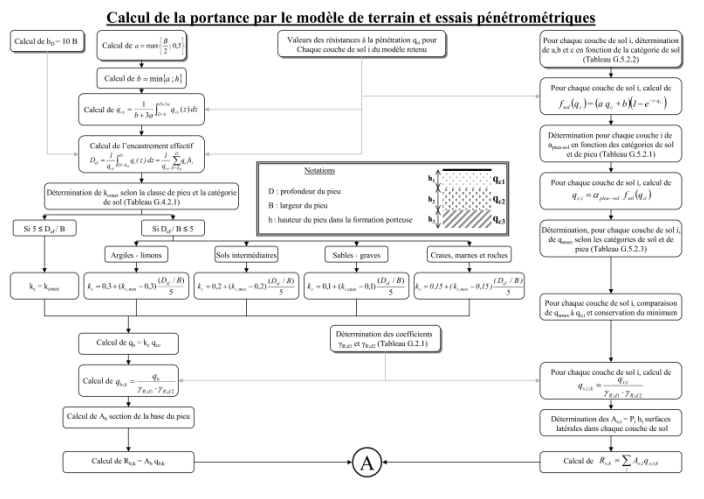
Calcul de la portance par le modèle de terrain et essais pénétrométriques

Calcul de $h_D = 10$ B

Calcul de $a = \max\left\{\frac{B}{2};0,5\right\}$

Calcul de $b = \min\{a;h\}$

Calcul de $q_{ce} = \frac{1}{b+3a}\int_{D-b}^{D+3a} q_{cc}(z)\,dz$

Calcul de l'encastrement effectif $D_{ef} = \frac{1}{q_{ce}}\int_{D-h_D}^{D} q_c(z)\,dz = \frac{1}{q_{ce}}\sum_{D-h_D}^{D} q_{ci} h_i$

Détermination de $k_{max}$ selon la classe de pieu et la catégorie de sol (Tableau G.4.2.1)

Si $5 \le D_{ef}$ / B

Si $D_{ef}$ / B ≤ 5

$k_c = k_{cmax}$

Argiles - limons

$k_c = 0,3 + (k_{c,max} - 0,3)\frac{(D_{ef}/B)}{5}$

Sols intermédiaires

$k_c = 0,2 + (k_{c,max} - 0,2)\frac{(D_{ef}/B)}{5}$

Sables - graves

$k_c = 0,1 + (k_{c,max} - 0,1)\frac{(D_{ef}/B)}{5}$

Craies, marnes et roches

$k_c = 0,15 + (k_{c,max} - 0,15)\frac{(D_{ef}/B)}{5}$

Valeurs des résistances à la pénétration $q_{ci}$ pour Chaque couche de sol i du modèle retenu

Notations

D : profondeur du pieu

B : largeur du pieu

h : hauteur du pieu dans la formation porteuse

$h_1$ $h_2$ $h_3$ $q_{c1}$ $q_{c2}$ $q_{c3}$

Calcul de $q_b = k_c\ q_{ce}$

Détermination des coefficients $\gamma_{R,d1}$ et $\gamma_{R,d2}$ (Tableau G.2.1)

Calcul de $q_{b;k} = \frac{q_b}{\gamma_{R;d1}\cdot\gamma_{R;d2}}$

Calcul de $A_b$ section de la base du pieu

Calcul de $R_{b;k} = A_b\ q_{b;k}$

A

Pour chaque couche de sol i, détermination de a,b et c en fonction de la catégorie de sol (Tableau G.5.2.2)

Pour chaque couche de sol i, calcul de $f_{sol}(q_c) = (a\ q_c + b)(1 - e^{-c\cdot q_c})$

Détermination pour chaque couche i de $\alpha_{pieu-sol}$ en fonction des catégories de sol et de pieu (Tableau G.5.2.1)

Pour chaque couche de sol i, calcul de $q_{s;i} = \alpha_{pieu-sol}\ f_{sol}(q_{ci})$

Détermination, pour chaque couche de sol i, de $q_{smax}$ selon les catégories de sol et de pieu (Tableau G.5.2.3)

Pour chaque couche de sol i, comparaison de $q_{smax}$ à $q_{s;i}$ et conservation du minimum

Pour chaque couche de sol i, calcul de $q_{s;i;k} = \frac{q_{s;i}}{\gamma_{R;d1}\cdot\gamma_{R;d2}}$

Détermination des $A_{s;i} = P_s h_i$ surfaces latérales dans chaque couche de sol

Calcul de $R_{s;k} = \sum_i A_{s;i}\ q_{s;i;k}$